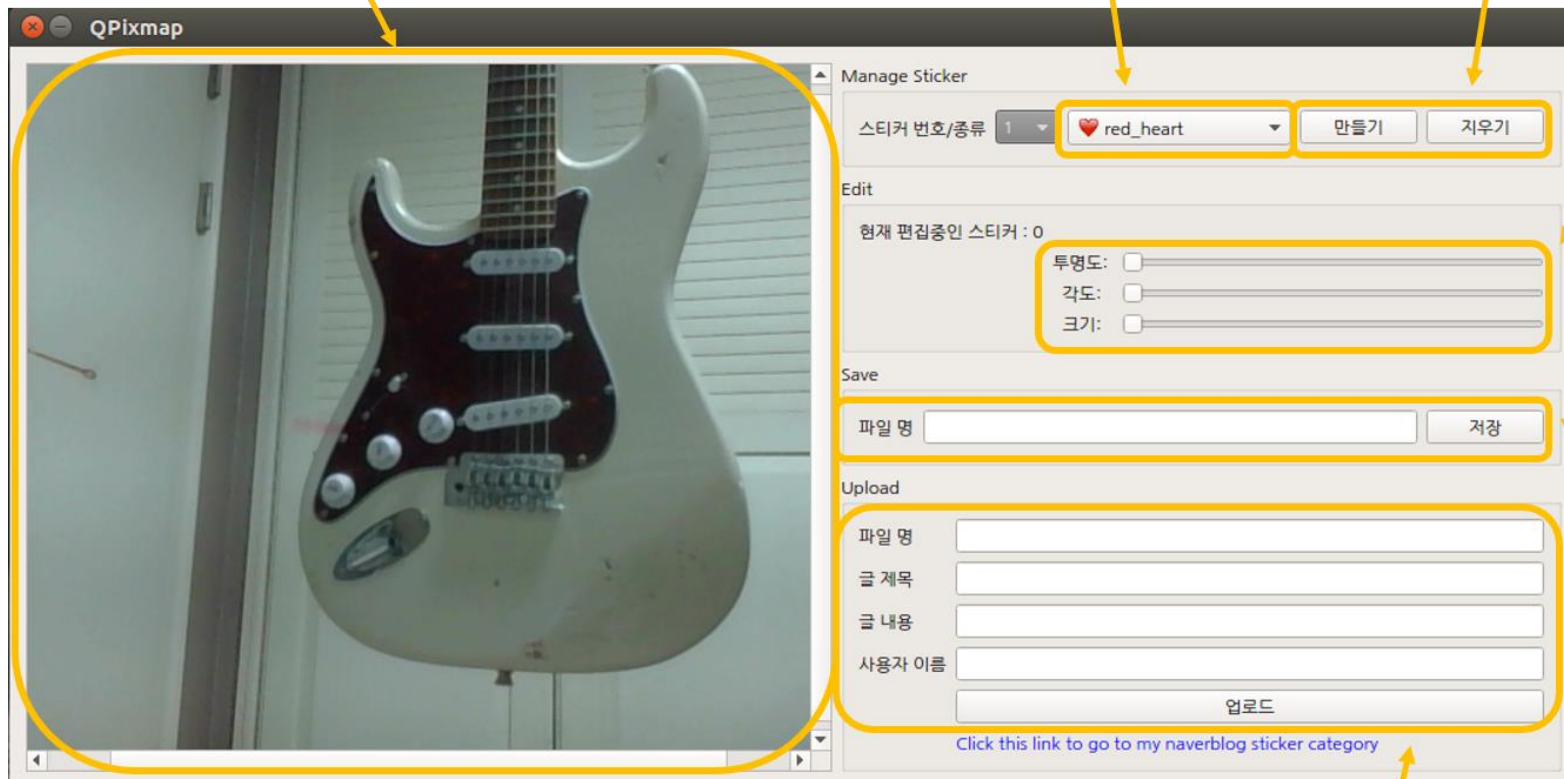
QPixmap

Manage Sticker

스티커 번호/종류 1 red_heart 만들기 지우기

Edit

현재 편집중인 스티커 : 0

투명도:

각도:

크기:

Save

파일 명 저장

Upload

파일 명

글 제목

글 내용

사용자 이름

업로드

Click this link to go to my naverblog sticker category